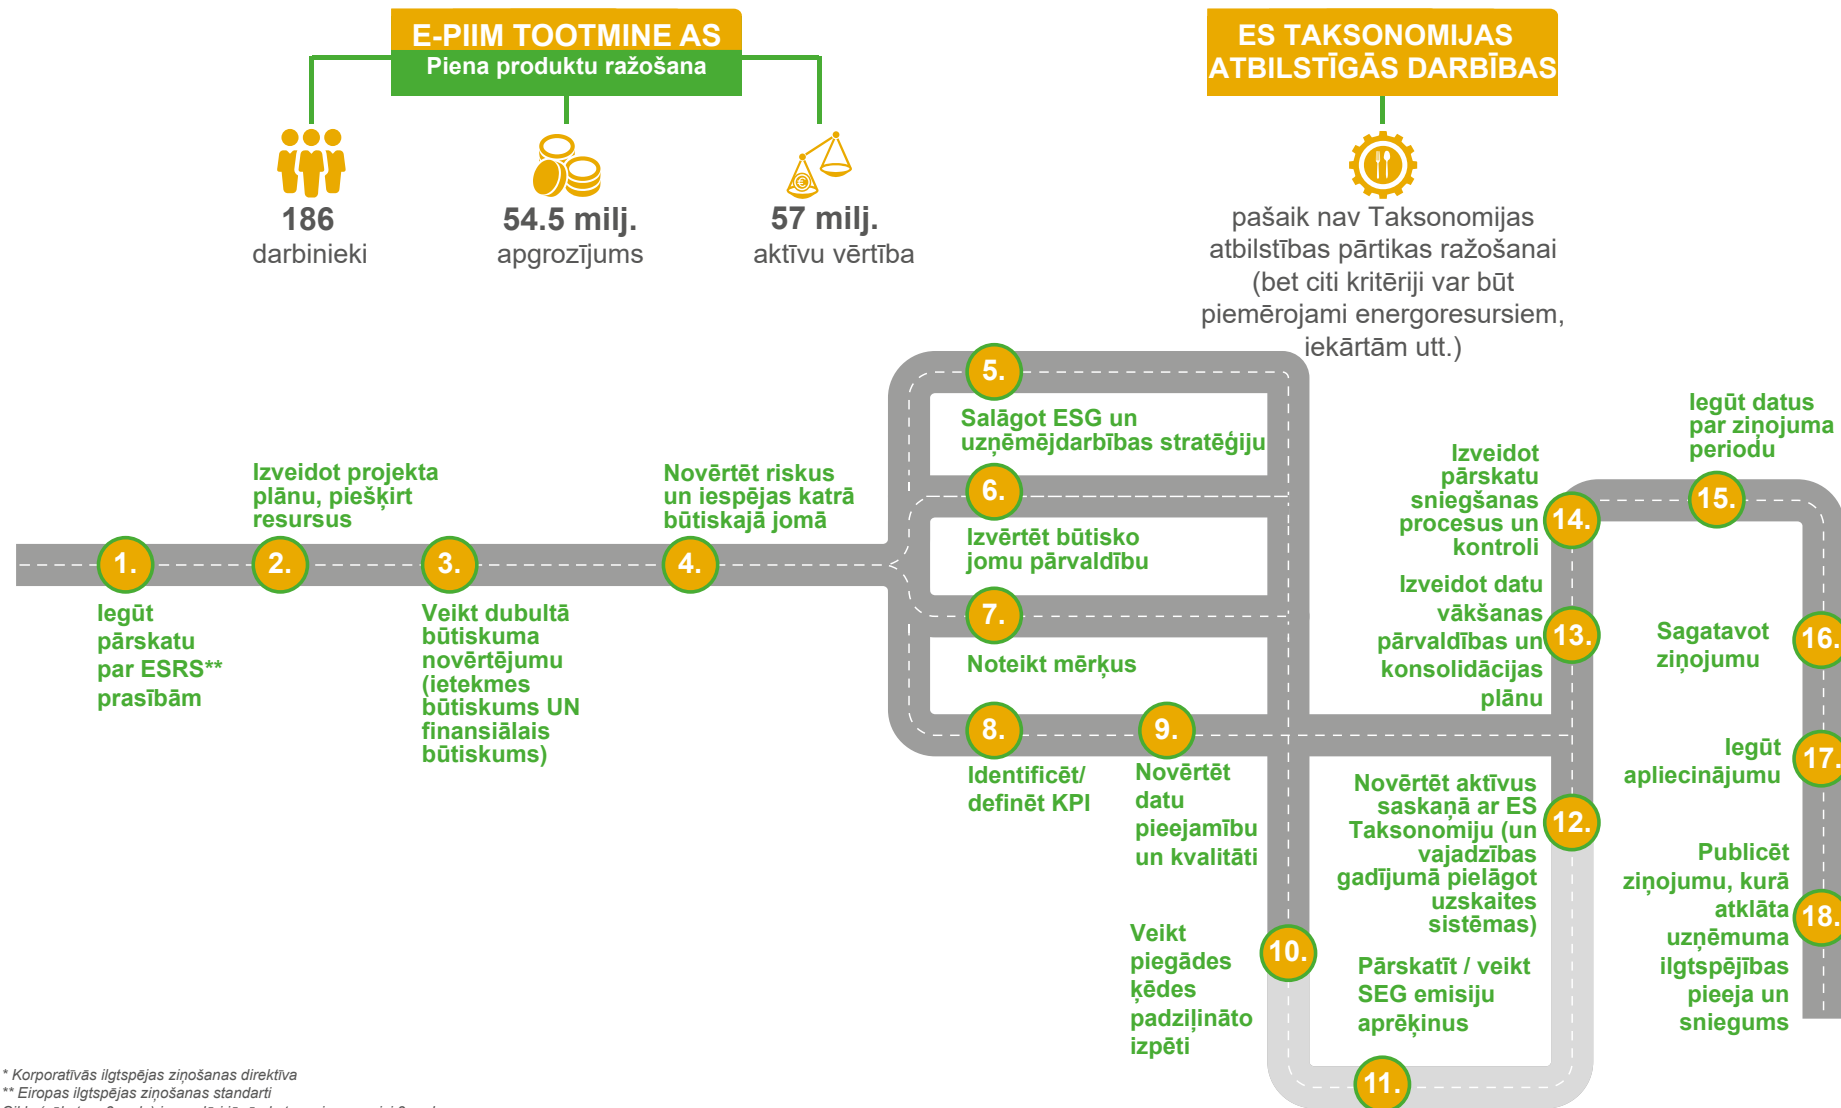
E-PIIM TOOTMINE AS
Piena produktu ražošana

186
darbinieki

54.5 milj.
apgrozījums

57 milj.
aktīvu vērtība

ES TAKSONOMIJAS ATBILSTĪGĀS DARBĪBAS

pašaik nav Taksonomijas atbilstības pārtikas ražošanai (bet citi kritēriji var būt piemērojami energoresursiem, iekārtām utt.)

1.
Iegūt pārskatu par ESRS** prasībām

2.
Izveidot projekta plānu, piešķirt resursus

3.
Veikt dubultā būtiskuma novērtējumu (ietekmes būtiskums UN finansiālais būtiskums)

4.
Novērtēt riskus un iespējas katrā būtiskajā jomā

5.
Salāgot ESG un uzņēmējdarbības stratēģiju

6.
Izvērtēt būtisko jomu pārvaldību

7.
Noteikt mērķus

8.
Identificēt/ definēt KPI

9.
Novērtēt datu pieejamību un kvalitāti

10.
Veikt piegādes ķēdes padziļināto izpēti

11.
Pārskatīt / veikt SEG emisiju aprēķinus

12.
Novērtēt aktīvus saskaņā ar ES Taksonomiju (un vajadzības gadījumā pielāgot uzskaites sistēmas)

13.
Izveidot datu vākšanas pārvaldības un konsolidācijas plānu

14.
Izveidot pārskatu sniegšanas procesus un kontroli

15.
Iegūt datus par ziņojuma periodu

16.
Sagatavot ziņojumu

17.
Iegūt apliecinājumu

18.
Publicēt ziņojumu, kurā atklāta uzņēmuma ilgtspējības pieeja un sniegums

* Korporatīvās ilgtspējas ziņošanas direktīva
** Eiropas ilgtspējas ziņošanas standarti
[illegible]